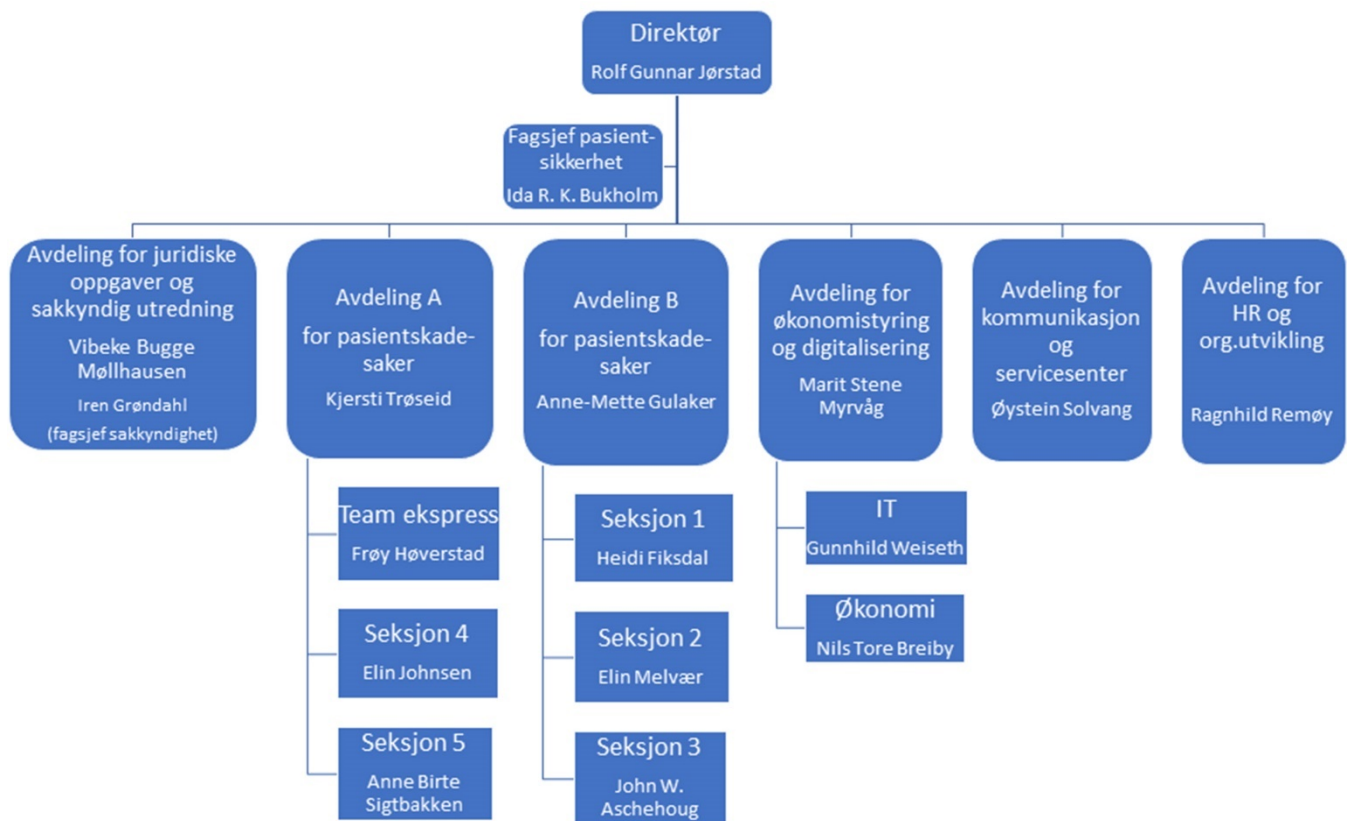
Direktør
Rolf Gunnar Jørstad

Fagsjef pasientsikkerhet
Ida R. K. Bukholm

Avdeling for juridiske oppgaver og sakkyndig utredning
Vibeke Bugge Møllhausen
Iren Grøndahl
(fagsjef sakkyndighet)

Avdeling A
for pasientskadesaker
Kjersti Trøseid

Team ekspress
Frøy Høverstad

Seksjon 4
Elin Johnsen

Seksjon 5
Anne Birte Sigtbakken

Avdeling B
for pasientskadesaker
Anne-Mette Gulaker

Seksjon 1
Heidi Fiksdal

Seksjon 2
Elin Melvær

Seksjon 3
John W. Aschehoug

Avdeling for økonomistyring og digitalisering
Marit Stene Myrvåg

IT
Gunnhild Weiseth

Økonomi
Nils Tore Breiby

Avdeling for kommunikasjon og servicesenter
Øystein Solvang

Avdeling for HR og org.utvikling
Ragnhild Remøy